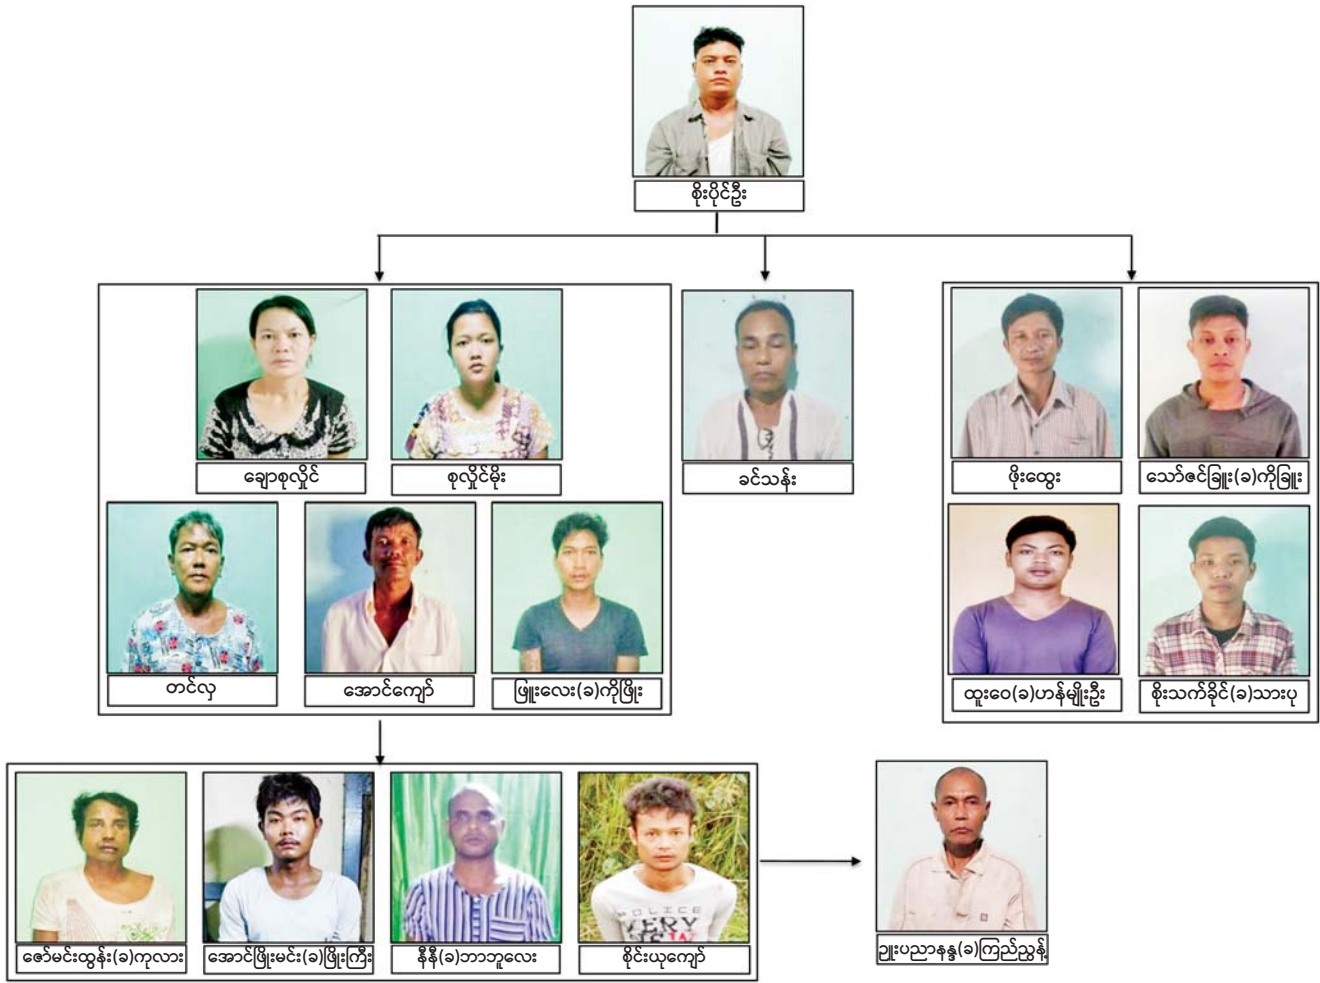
စိုးပိုင်ဦး

ချောစုလှိုင်

စုလှိုင်မိုး

ခင်သန်း

ဖိုးထွေး

သော်ဇင်ခြူး(ခ)ကိုခြူး

တင်လှ

အောင်ကျော်

ဖြူးလေး(ခ)ကိုဖြိုး

ထူးဝေ(ခ)ဟန်မျိုးဦး

စိုးသက်ခိုင်(ခ)သားပု

ဇော်မင်းထွန်း(ခ)ကုလား

အောင်ဖြိုးမင်း(ခ)ဖြိုးကြီး

နီနီ(ခ)ဘာဘူလေး

စိုင်းယုကျော်

ဉူးပညာနန္ဒ(ခ)ကြည်ညွန့်